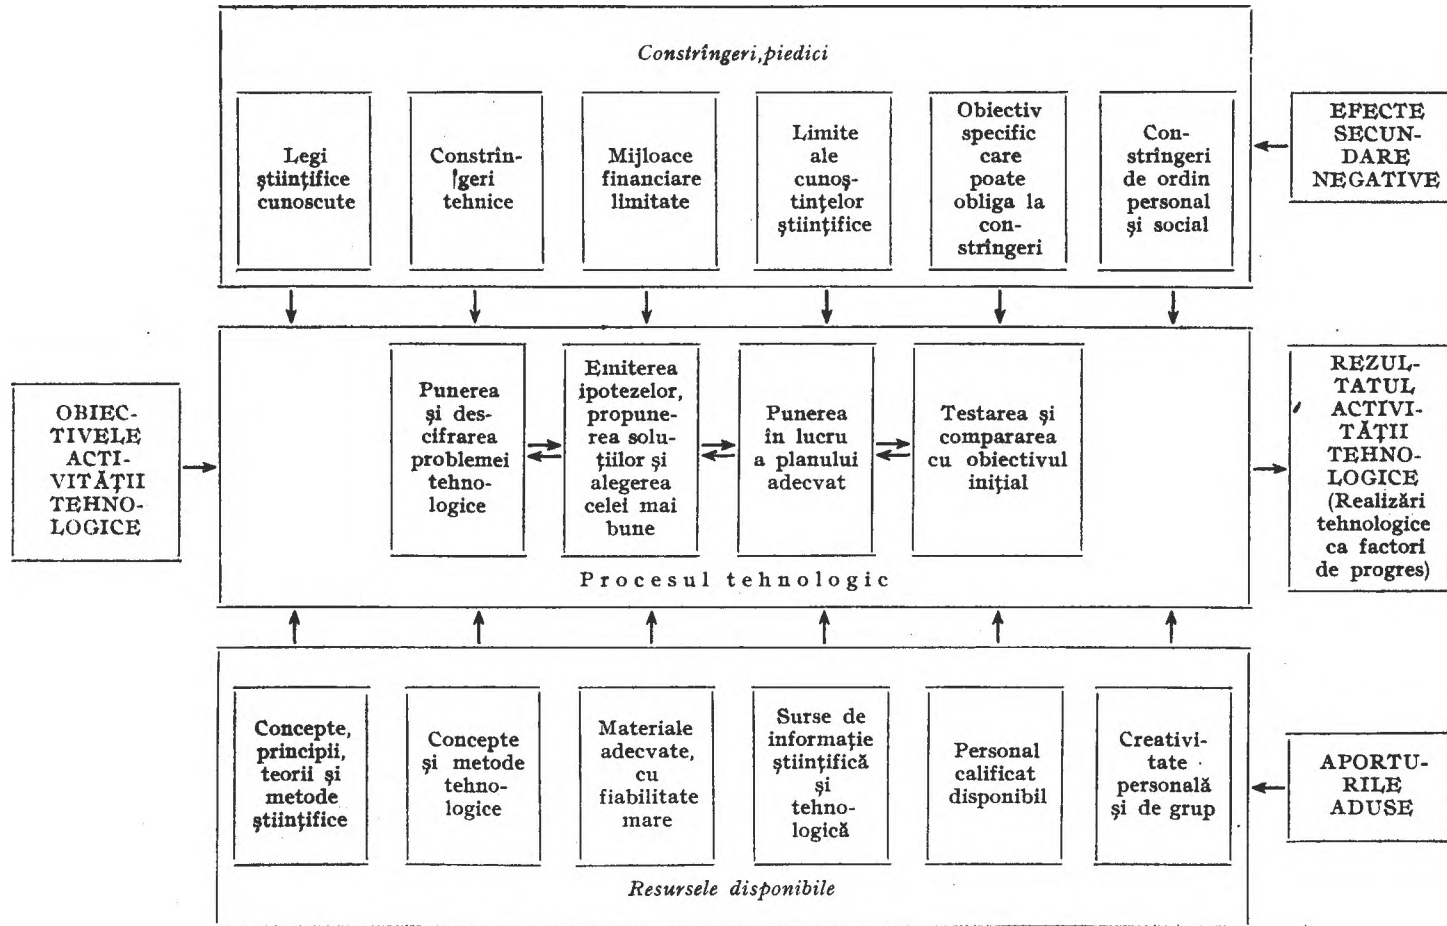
Constringeri, piedici

Legi ştiinţifice cunoscute

Constringeri tehnice

Mijloace financiare limitate

Limite ale cunoştinţelor ştiinţifice

Obiectiv specific care poate obliga la constringeri

Constringeri de ordin personal şi social

EFECTE SECUNDARE NEGATIVE

OBIECTIVELE ACTIVITĂŢII TEHNOLOGICE

Punerea şi descifrarea problemei tehnologice

Emiterea ipotezelor, propunerea soluţiilor şi alegerea celei mai bune

Punerea în lucru a planului adecvat

Testarea şi compararea cu obiectivul iniţial

Procesul tehnologic

REZULTATUL ACTIVITĂŢII TEHNOLOGICE (Realizări tehnologice ca factori de progres)

Concepte, principii, teorii şi metode ştiinţifice

Concepte şi metode tehnologice

Materiale adecvate, cu fiabilitate mare

Surse de informaţie ştiinţifică şi tehnologică

Personal calificat disponibil

Creativitate personală şi de grup

APORTURILE ADUSE

Resursele disponibile